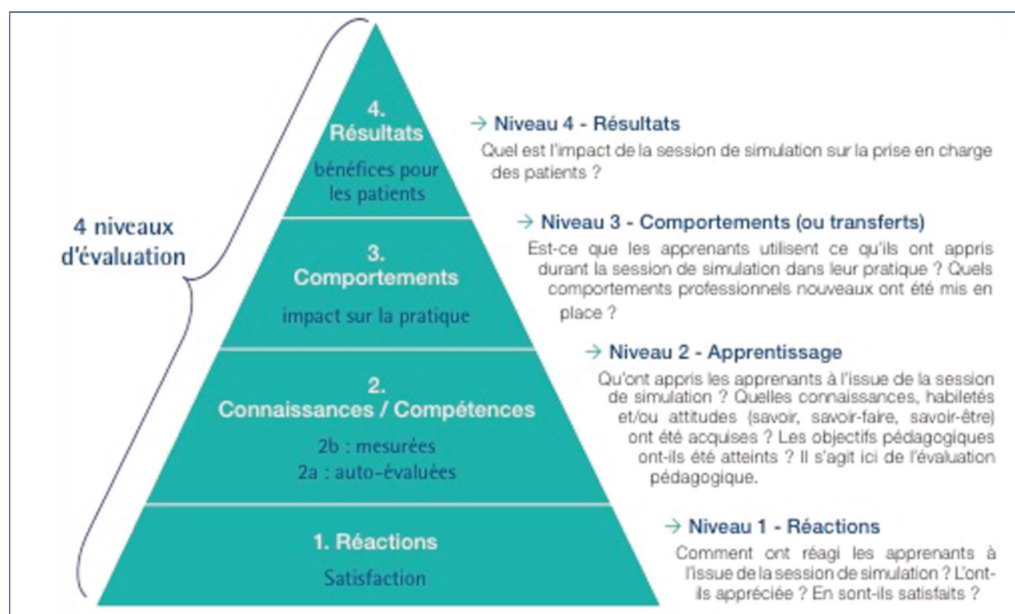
4 niveaux d'évaluation

4. Résultats
bénéfices pour les patients

3. Comportements
impact sur la pratique

2. Connaissances / Compétences
2b : mesurées
2a : auto-évaluées

1. Réactions
Satisfaction

→ Niveau 4 - Résultats
Quel est l'impact de la session de simulation sur la prise en charge des patients ?

→ Niveau 3 - Comportements (ou transferts)
Est-ce que les apprenants utilisent ce qu'ils ont appris durant la session de simulation dans leur pratique ? Quels comportements professionnels nouveaux ont été mis en place ?

→ Niveau 2 - Apprentissage
Qu'ont appris les apprenants à l'issue de la session de simulation ? Quelles connaissances, habiletés et/ou attitudes (savoir, savoir-faire, savoir-être) ont été acquises ? Les objectifs pédagogiques ont-ils été atteints ? Il s'agit ici de l'évaluation pédagogique.

→ Niveau 1 - Réactions
Comment ont réagi les apprenants à l'issue de la session de simulation ? L'ont-ils appréciée ? En sont-ils satisfaits ?